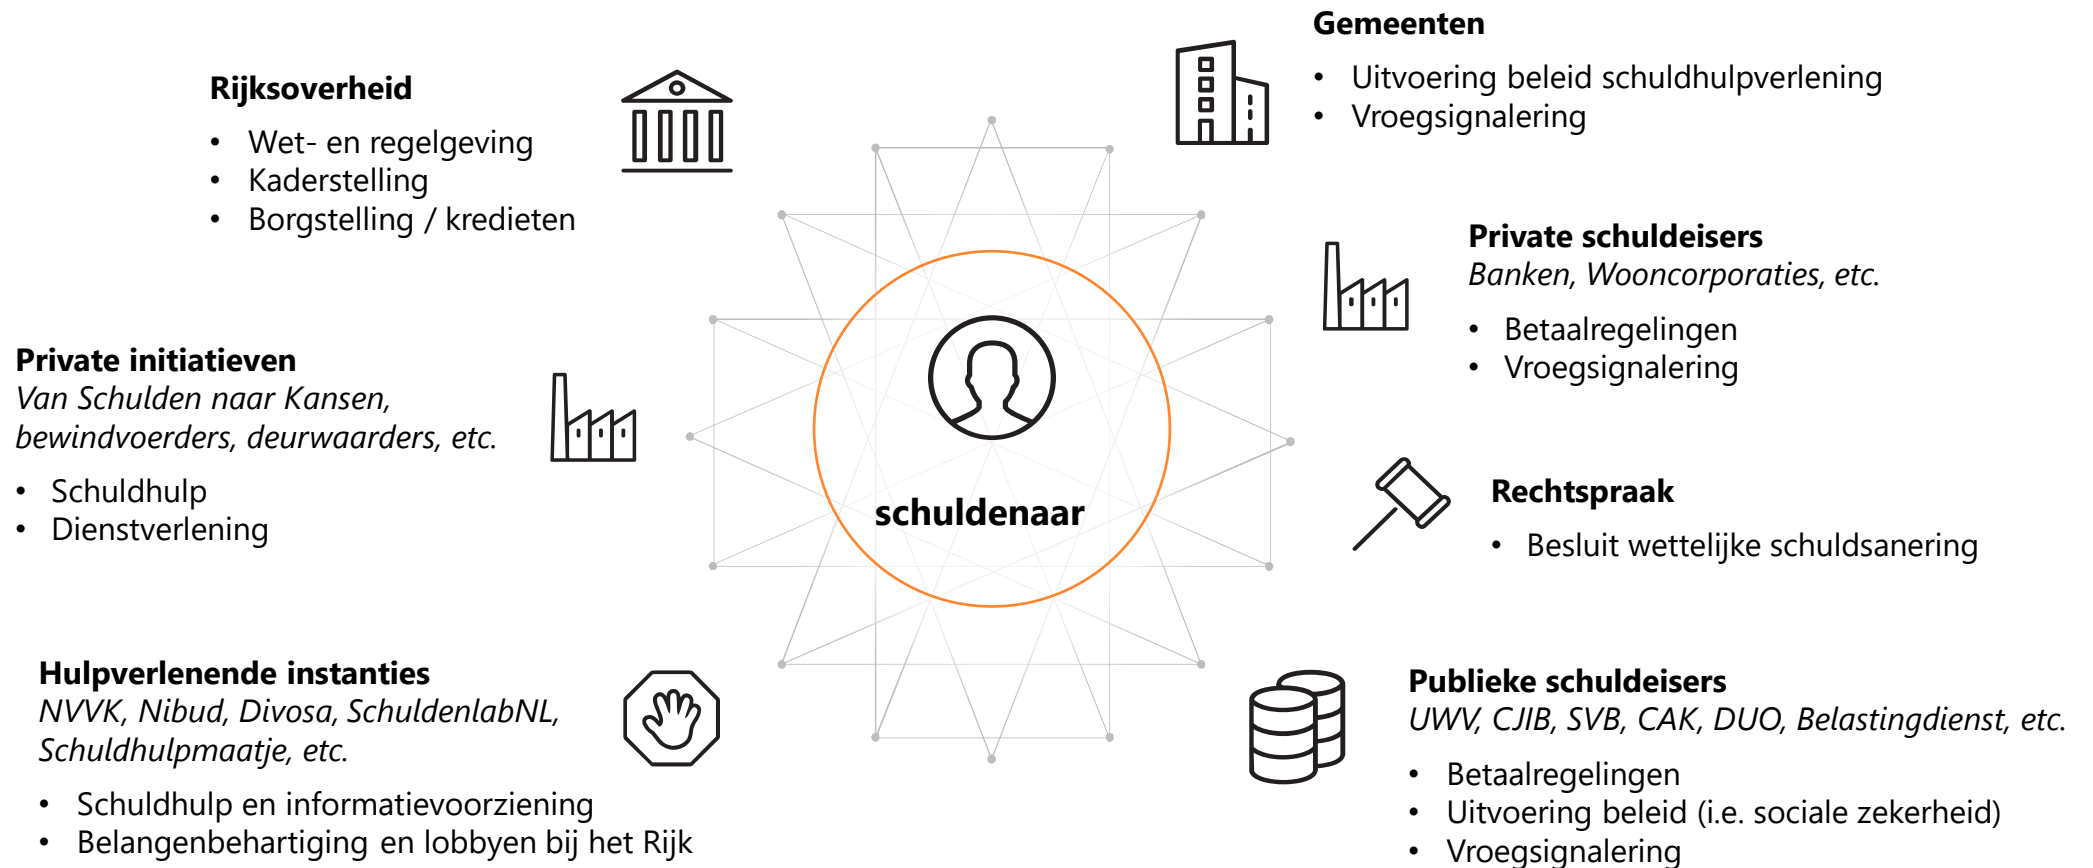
Rijksoverheid
- Wet- en regelgeving
- Kaderstelling
- Borgstelling / kredieten

Gemeenten
- Uitvoering beleid schuldhulpverlening
- Vroegsignalering

Private schuldeisers
*Banken, Wooncorporaties, etc.*
- Betaalregelingen
- Vroegsignalering

Private initiatieven
*Van Schulden naar Kansen, bewindvoerders, deurwaarders, etc.*
- Schuldhulp
- Dienstverlening

schuldenaar

Rechtspraak
- Besluit wettelijke schuldsanering

Hulpverlenende instanties
*NVVK, Nibud, Divosa, SchuldenlabNL, Schuldhulpmaatje, etc.*
- Schuldhulp en informatievoorziening
- Belangenbehartiging en lobbyen bij het Rijk

Publieke schuldeisers
*UWV, CJIB, SVB, CAK, DUO, Belastingdienst, etc.*
- Betaalregelingen
- Uitvoering beleid (i.e. sociale zekerheid)
- Vroegsignalering